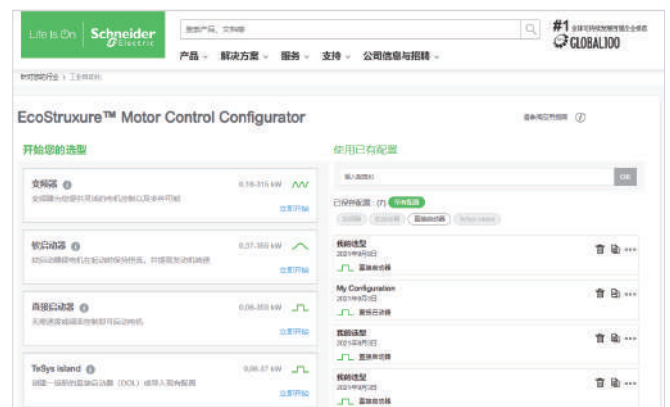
Life Is On | Schneider Electric

搜索产品、文档等

#1 全球可持续发展百强企业 GLOBAL100

产品 ⌄ 解决方案 ⌄ 服务 ⌄ 支持 ⌄ 公司信息与招聘 ⌄

针对您的行业 > 工业自动化

EcoStruxure™ Motor Control Configurator

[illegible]

开始您的选型

变频器
全面提升您的电机控制以及多种功能
0.18-315 kW
立即开始

软启动器
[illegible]
0.37-355 kW
立即开始

直接启动器
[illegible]
0.06-350 kW
立即开始

TeSys island
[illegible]
0.06-37 kW
立即开始

使用已有配置

输入配置号

OK

已保存配置：(7) 所有配置

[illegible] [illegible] 直接启动器 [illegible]

我的选型
2021年8月5日
直接启动器

My Configuration
2021年8月3日
直接启动器

我的选型
2021年8月5日
直接启动器

我的选型
2021年8月2日
直接启动器